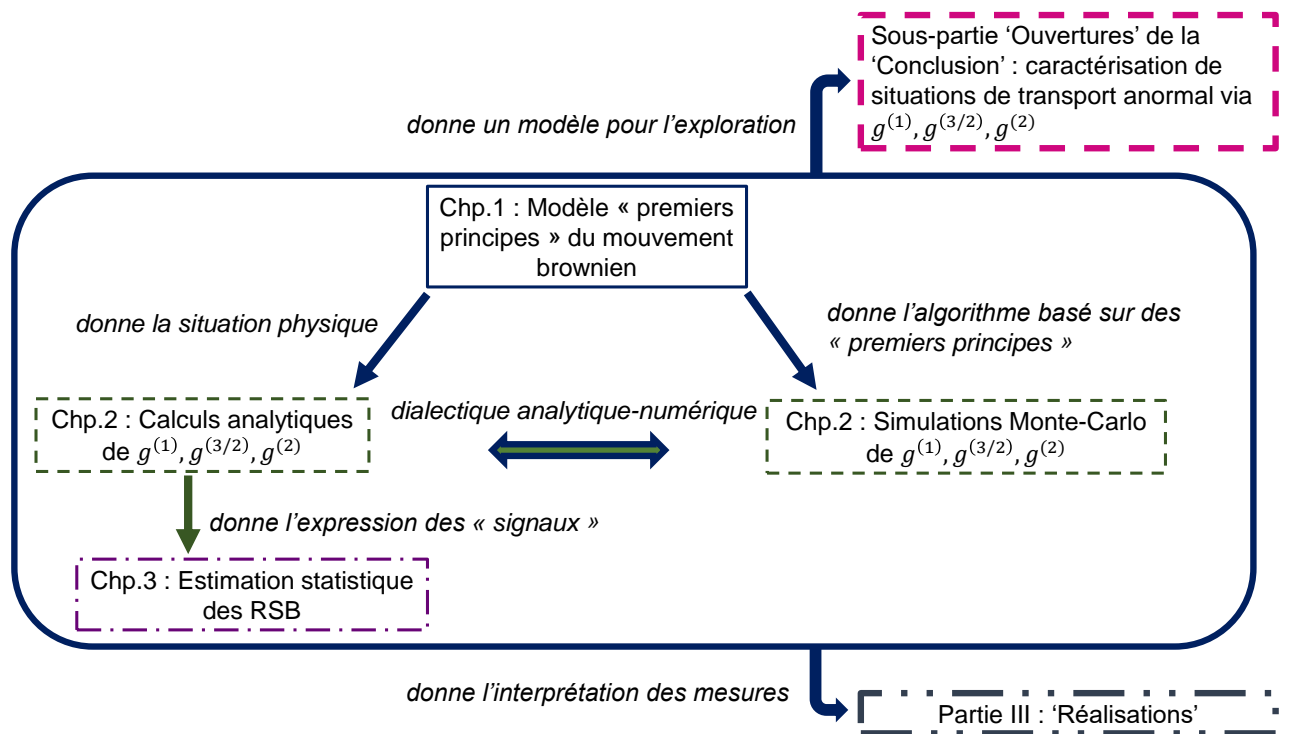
Sous-partie 'Ouvertures' de la 'Conclusion' : caractérisation de situations de transport anormal via $g^{(1)}, g^{(3/2)}, g^{(2)}$

donne un modèle pour l'exploration

Chp.1 : Modèle « premiers principes » du mouvement brownien

donne la situation physique

donne l'algorithme basé sur des « premiers principes »

Chp.2 : Calculs analytiques de $g^{(1)}, g^{(3/2)}, g^{(2)}$

dialectique analytique-numérique

Chp.2 : Simulations Monte-Carlo de $g^{(1)}, g^{(3/2)}, g^{(2)}$

donne l'expression des « signaux »

Chp.3 : Estimation statistique des RSB

donne l'interprétation des mesures

Partie III : 'Réalisations'